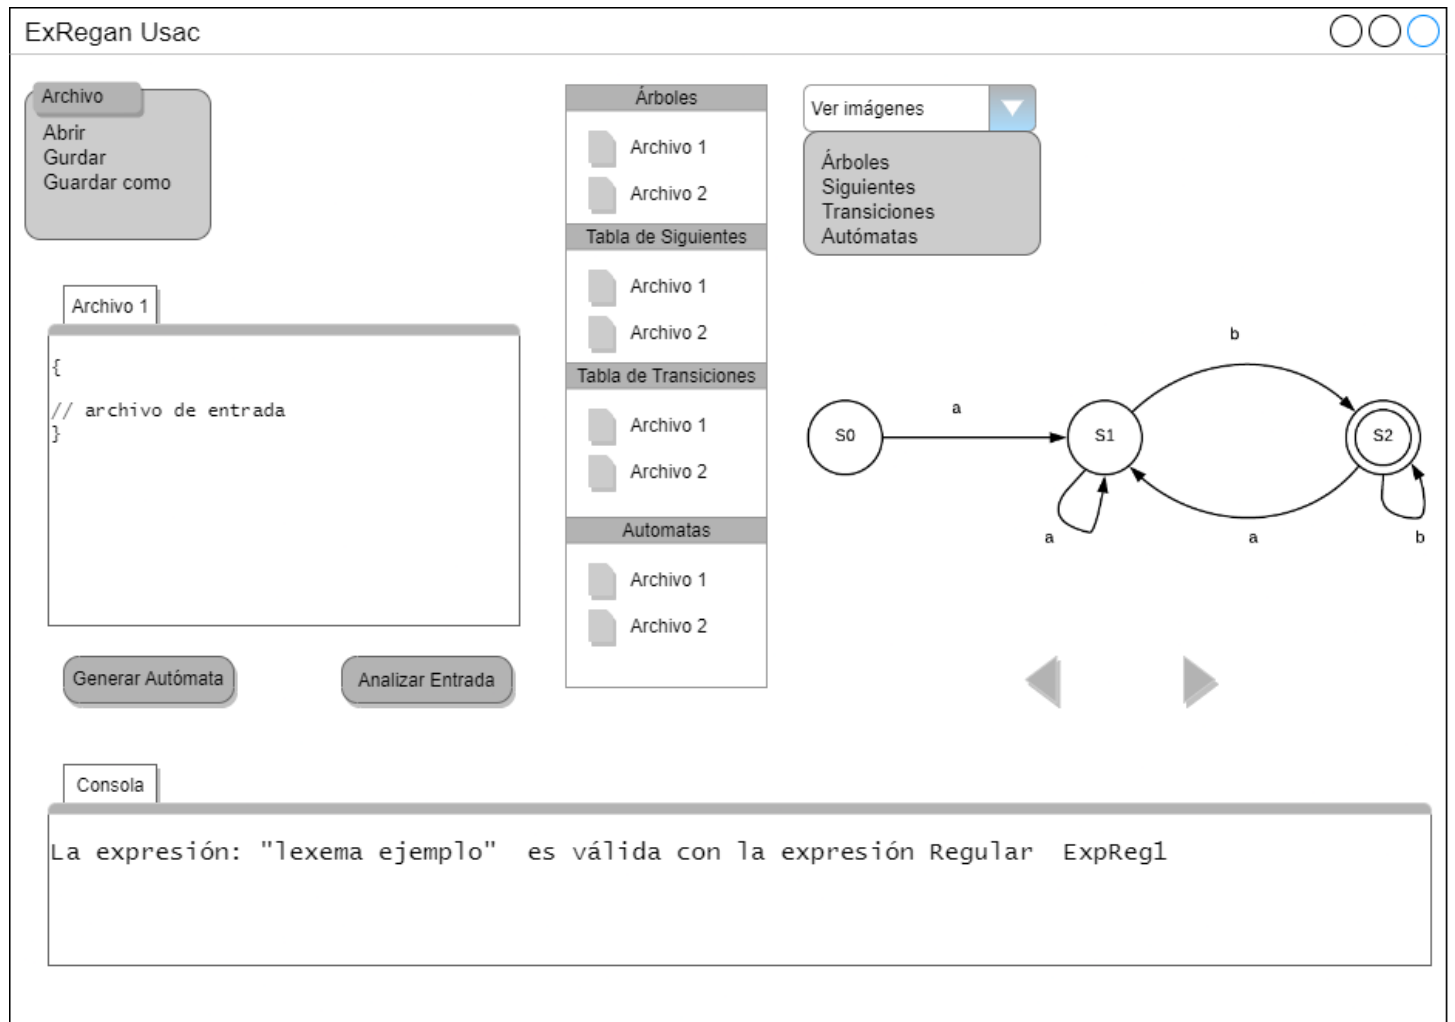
ExRegan Usac

Archivo
Abrir
Gurdar
Guardar como

Árboles
Archivo 1
Archivo 2
Tabla de Siguientes
Archivo 1
Archivo 2
Tabla de Transiciones
Archivo 1
Archivo 2
Automatas
Archivo 1
Archivo 2

Ver imágenes
Árboles
Siguientes
Transiciones
Autómatas

Archivo 1

{
// archivo de entrada
}

b
a
S0
S1
S2
a
a
b

Generar Autómata
Analizar Entrada

Consola

La expresión: "lexema ejemplo" es válida con la expresión Regular ExpReg1